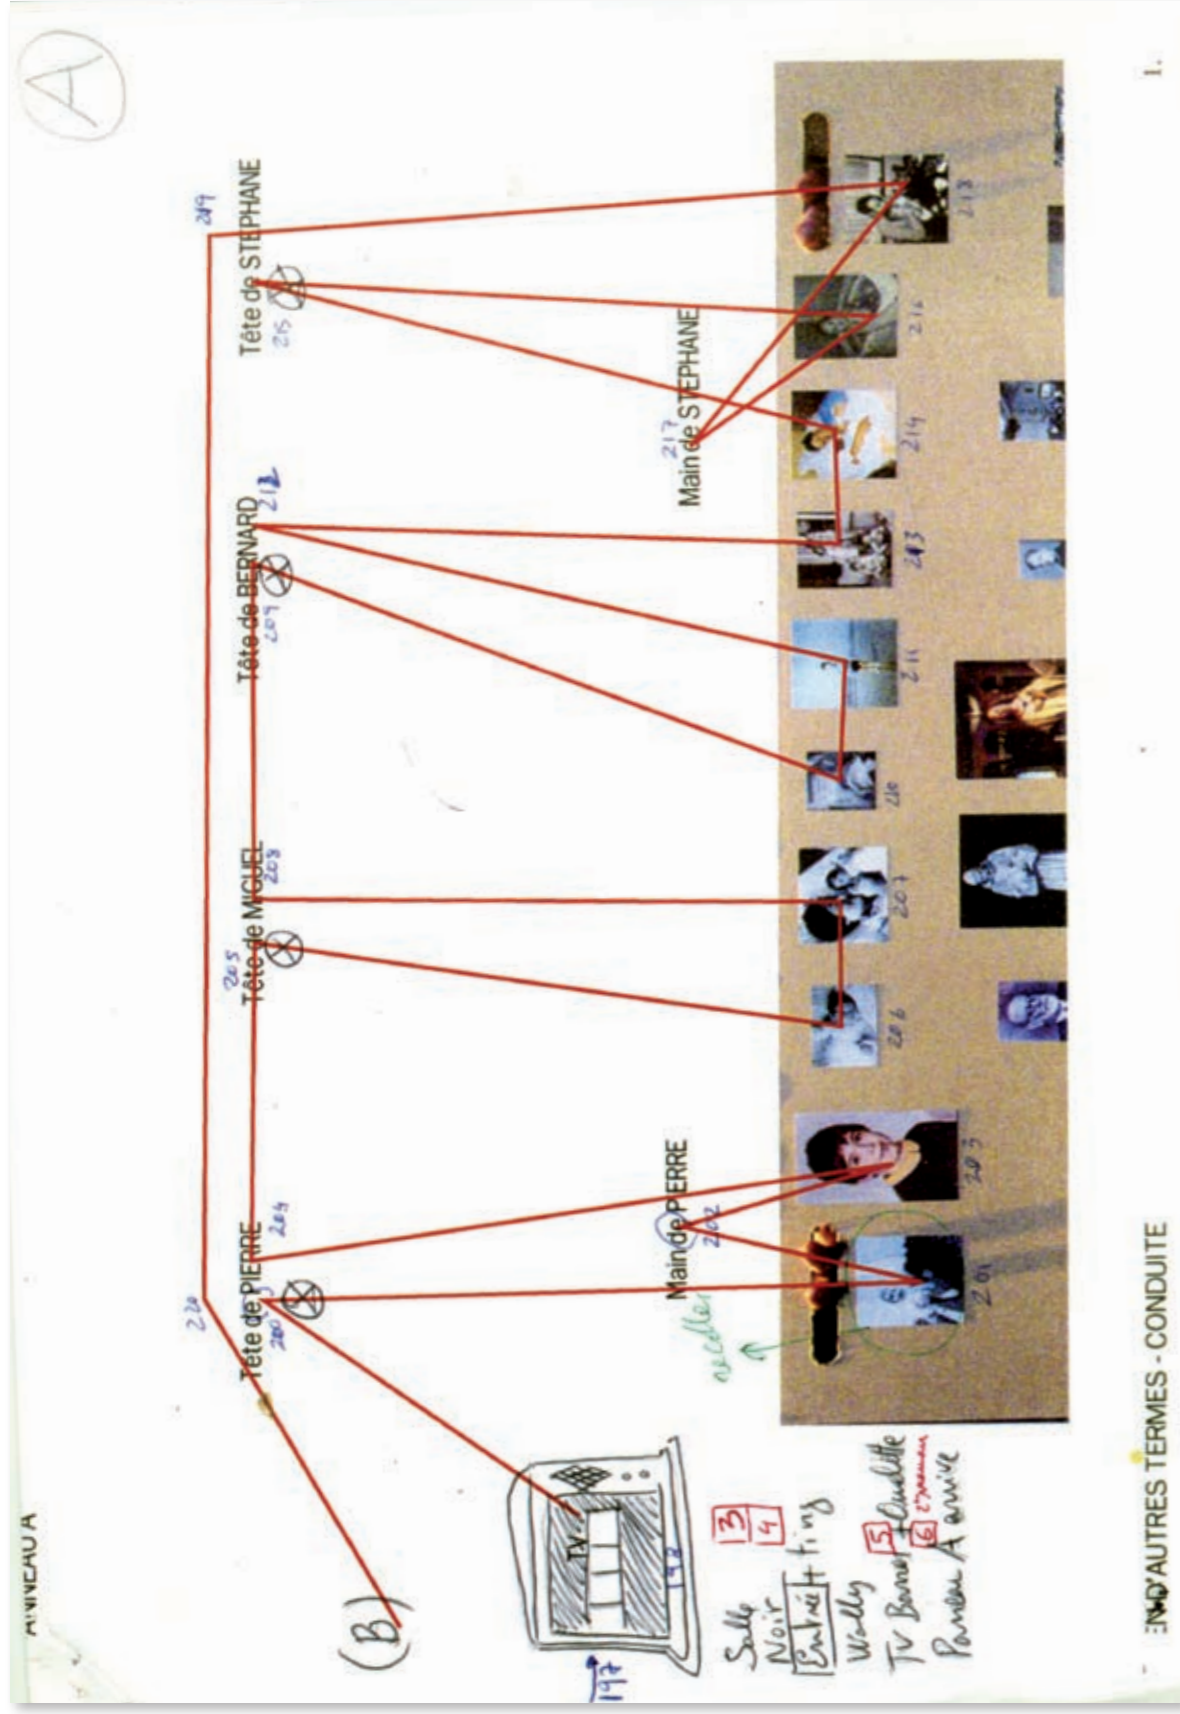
(A)

PANNEAU A

(B)

Tête de PIERRE 200 201 220

Main de PIERRE 202

Tête de MIGUEL 205 208

Tête de BERNARD 209 212

Main de STEPHANE 217

Tête de STEPHANE 215 219

201 203 206 207 210 211 213 214 216 218

TV 197 198

recoller

Salle Noir [3] [4]
Entrée + ting
Wally
TV Barre [5] + Ouralitte [6] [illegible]
Panneau A arrive

EN D'AUTRES TERMES - CONDUITE

1.